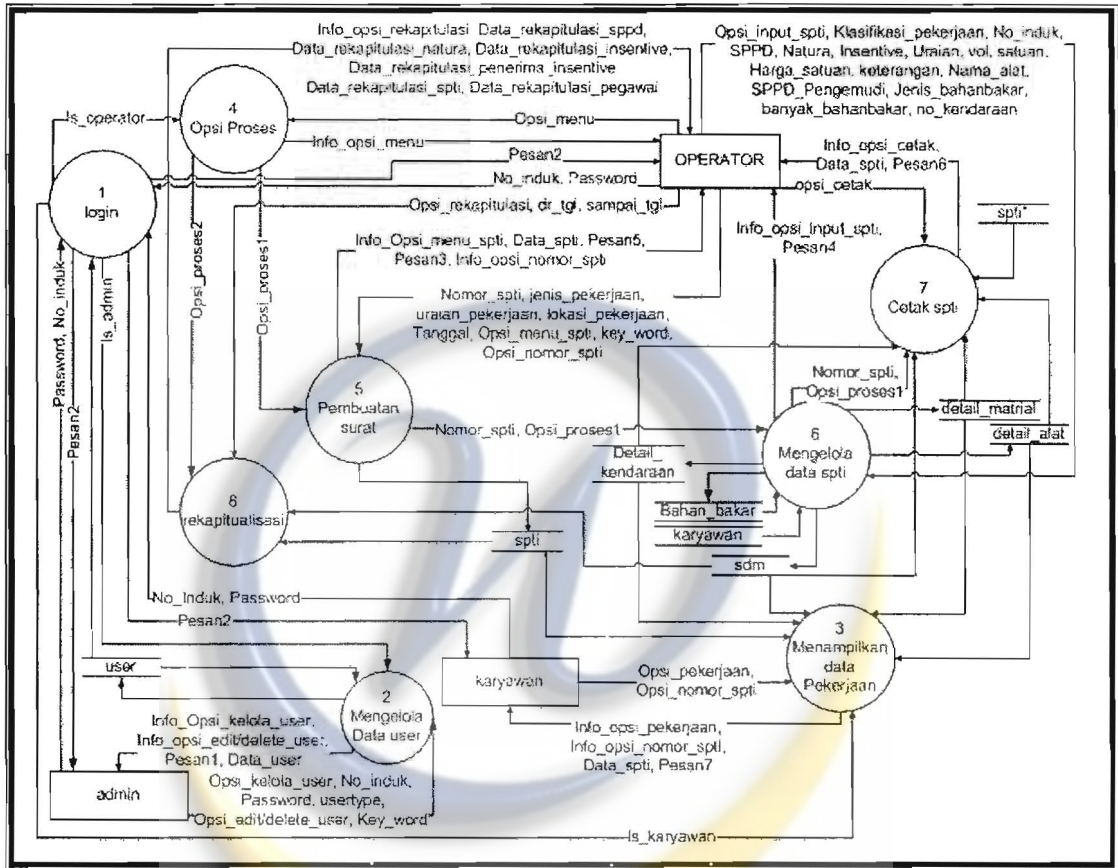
Info_opsi_rekapitulasi, Data_rekapitulasi_sppd, Data_rekapitulasi_natura, Data_rekapitulasi_insentive, Data_rekapitulasi_penerima_insentive, Data_rekapitulasi_spti, Data_rekapitulasi_pegawai

Opsi_input_spti, Klasifikasi_pekerjaan, No_induk, SPPD, Natura, Insentive, Uraian, vol, satuan, Harga_satuan, keterangan, Nama_alat, SPPD_Pengemudi, Jenis_bahanbakar, banyak_bahanbakar, no_kendaraan

Is_operator

4
Opsi Proses

Opsi_menu

Info_opsi_menu

Pesan2

OPERATOR

Info_opsi_cetak, Data_spti, Pesan6

1
login

No_induk, Password

opsi_cetak

Opsi_rekapitulasi, dr_tgl, sampai_tgl

spti*

Info_opsi_input_spti, Pesan4

Info_Opsi_menu_spti, Data_spti, Pesan5, Pesan3, Info_opsi_nomor_spti

Opsi_proses2

Opsi_proses1

Is_admin

Password, No_induk

Pesan2

Nomor_spti, jenis_pekerjaan, uraian_pekerjaan, lokasi_pekerjaan, Tanggal, Opsi_menu_spti, key_word, Opsi_nomor_spti

7
Cetak spti

Nomor_spti, Opsi_proses1

5
Pembuatan surat

Nomor_spti, Opsi_proses1

detail_matrial

detail_alat

Detail_kendaraan

6
Mengelola data spti

6
rekapitualisasi

Bahan_bakar

karyawan

spti

sdm

No_Induk, Password

Pesan2

3
Menampilkan data Pekerjaan

user

karyawan

Opsi_pekerjaan, Opsi_nomor_spti

2
Mengelola Data user

Info_Opsi_kelola_user, Info_opsi_edit/delete_user, Pesan1, Data_user

Info_opsi_pekerjaan, Info_opsi_nomor_spti, Data_spti, Pesan7

admin

Opsi_kelola_user, No_induk, Password, usertype, Opsi_edit/delete_user, Key_word

Is_karyawan